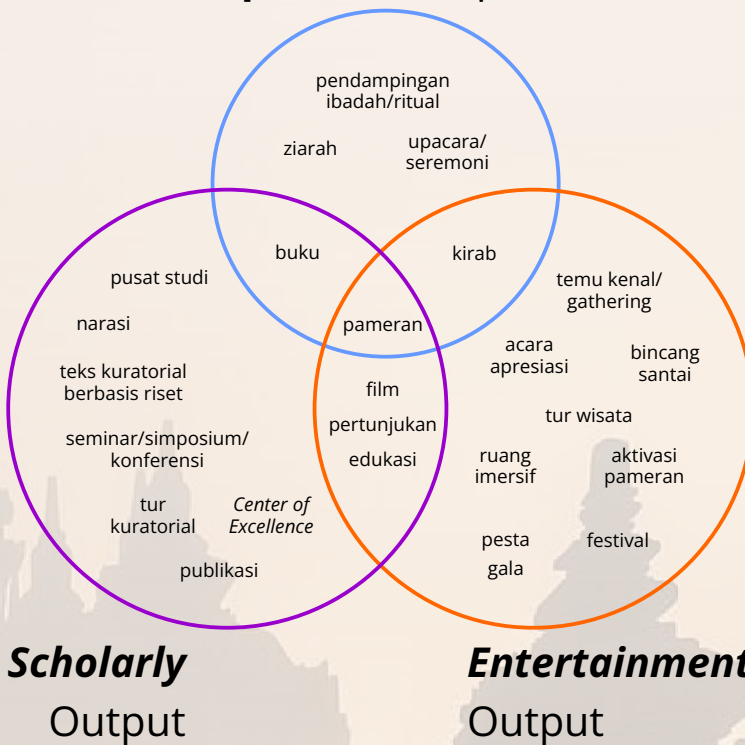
pendampingan ibadah/ritual

ziarah

upacara/ seremoni

buku

kirab

pusat studi

narasi

teks kuratorial berbasis riset

seminar/simposium/ konferensi

tur kuratorial

Center of Excellence

publikasi

pameran

film

pertunjukan

edukasi

temu kenal/ gathering

acara apresiasi

bincang santai

tur wisata

ruang imersif

aktivasi pameran

pesta gala

festival

Scholarly Output

Entertainment Output